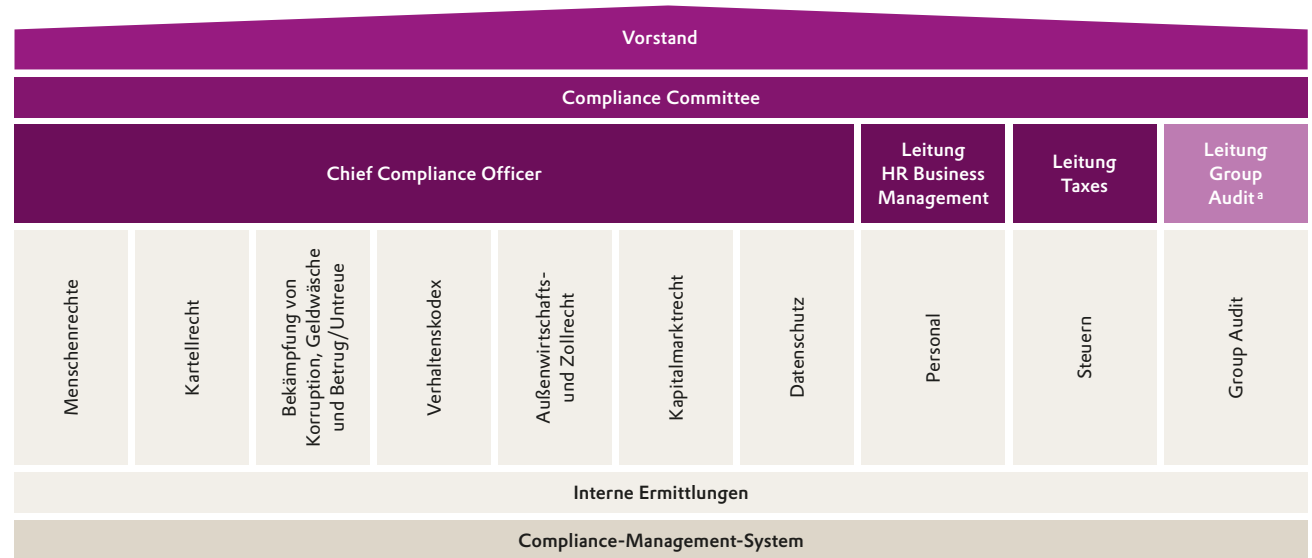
Vorstand

Compliance Committee

Chief Compliance Officer

Leitung HR Business Management

Leitung Taxes

Leitung Group Audit $^{a}$

Menschenrechte

Kartellrecht

Bekämpfung von Korruption, Geldwäsche und Betrug/Untreue

Verhaltenskodex

Außenwirtschafts- und Zollrecht

Kapitalmarktrecht

Datenschutz

Personal

Steuern

Group Audit

Interne Ermittlungen

Compliance-Management-System